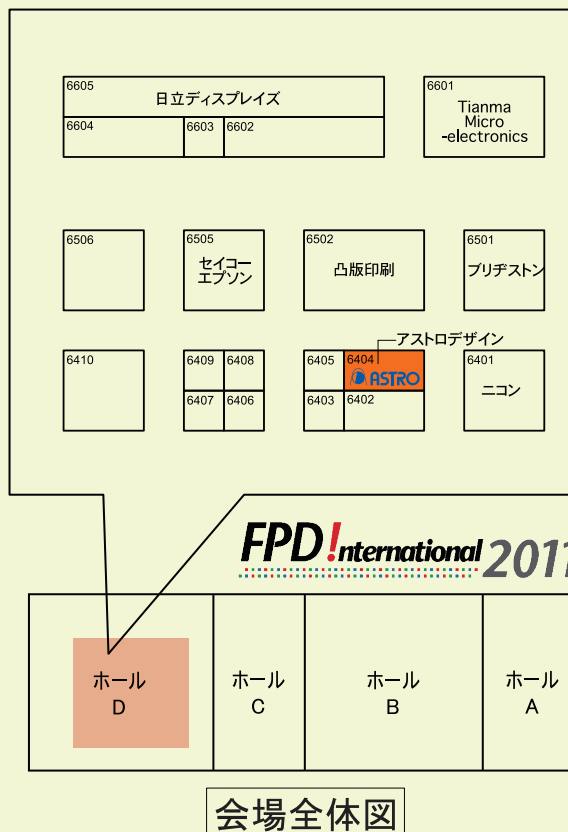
6605
日立ディスプレイズ

6604

6603

6602

6601
Tianma Micro -electronics

6506

6505
セイコーエプソン

6502
凸版印刷

6501
ブリヂストン

アストロデザイン

6410

6409

6408

6407

6406

6405

6404
ASTRO

6403

6402

6401
ニコン

FPD International 201

ホール D

ホール C

ホール B

ホール A

会場全体図